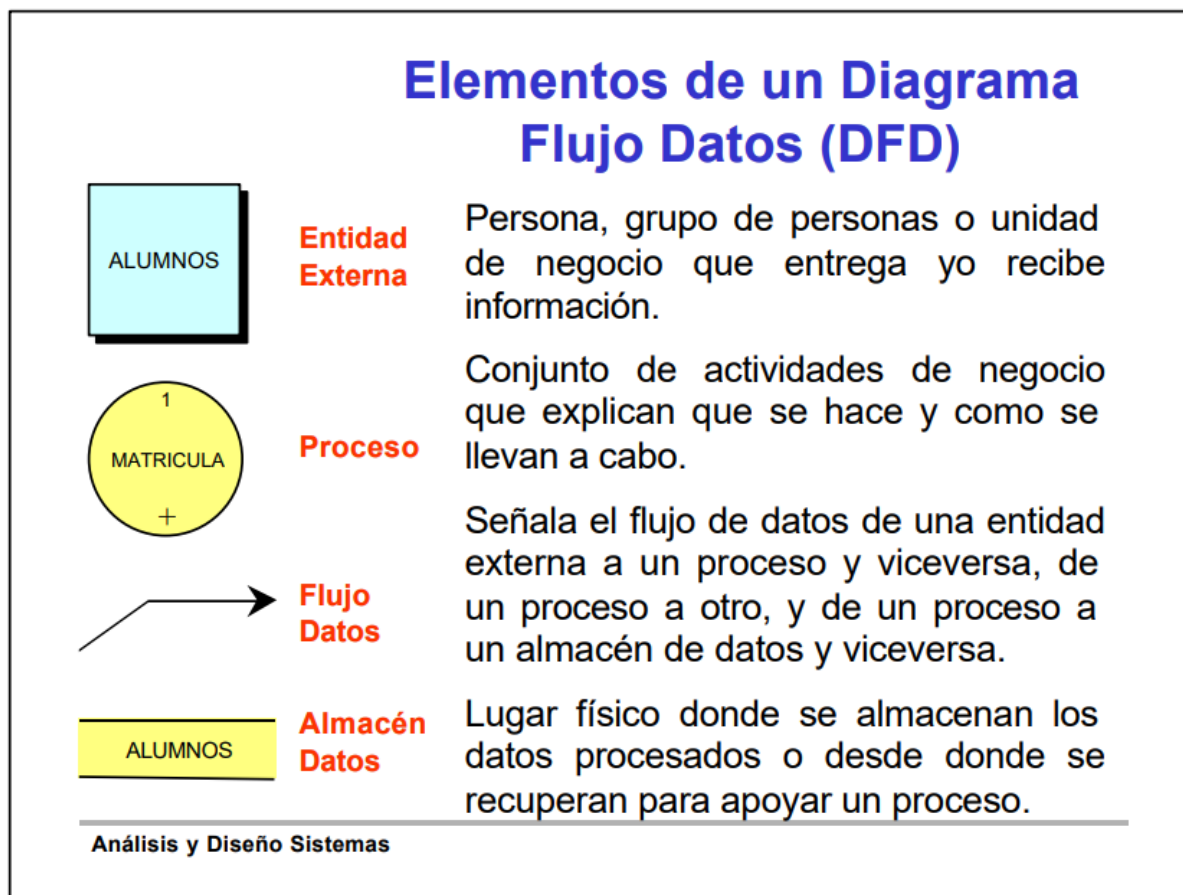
Elementos de un Diagrama Flujo Datos (DFD)

ALUMNOS

Entidad Externa

Persona, grupo de personas o unidad de negocio que entrega yo recibe información.

1

MATRICULA

+

Proceso

Conjunto de actividades de negocio que explican que se hace y como se llevan a cabo.

Flujo Datos

Señala el flujo de datos de una entidad externa a un proceso y viceversa, de un proceso a otro, y de un proceso a un almacén de datos y viceversa.

ALUMNOS

Almacén Datos

Lugar físico donde se almacenan los datos procesados o desde donde se recuperan para apoyar un proceso.

Análisis y Diseño Sistemas